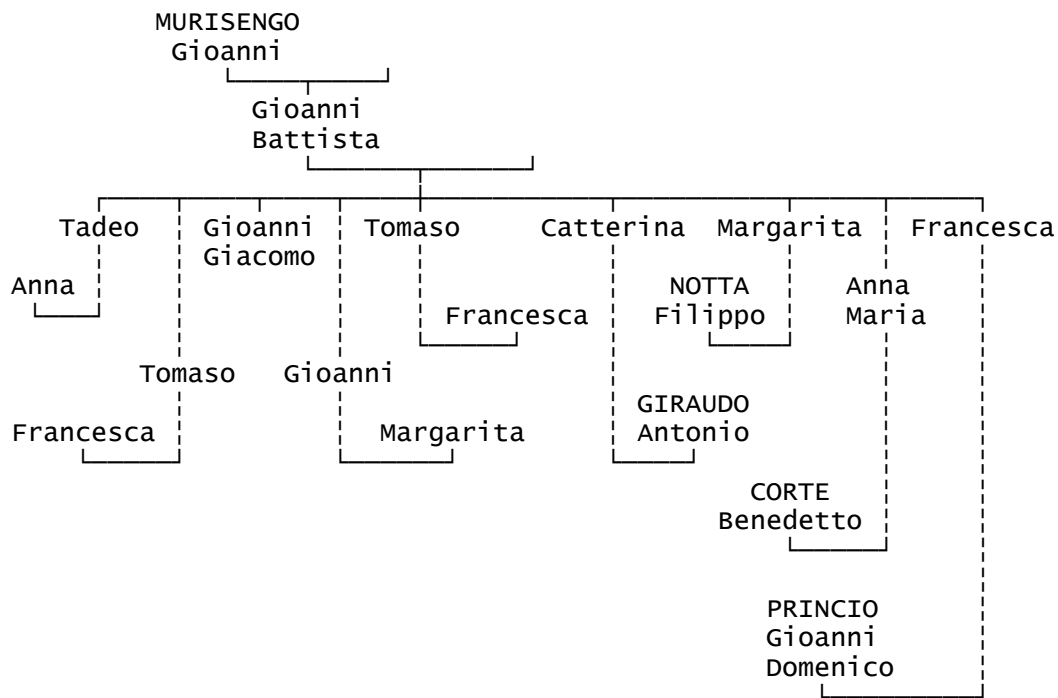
MURISENGO
Gioanni

Gioanni
Battista

Tadeo

Anna

Tomaso

Francesca

Gioanni
Giacomo

Gioanni

Margarita

Tomaso

Francesca

Catterina

GIRAUDO
Antonio

Margarita

NOTTA
Filippo

Anna
Maria

CORTE
Benedetto

Francesca

PRINCIO
Gioanni
Domenico